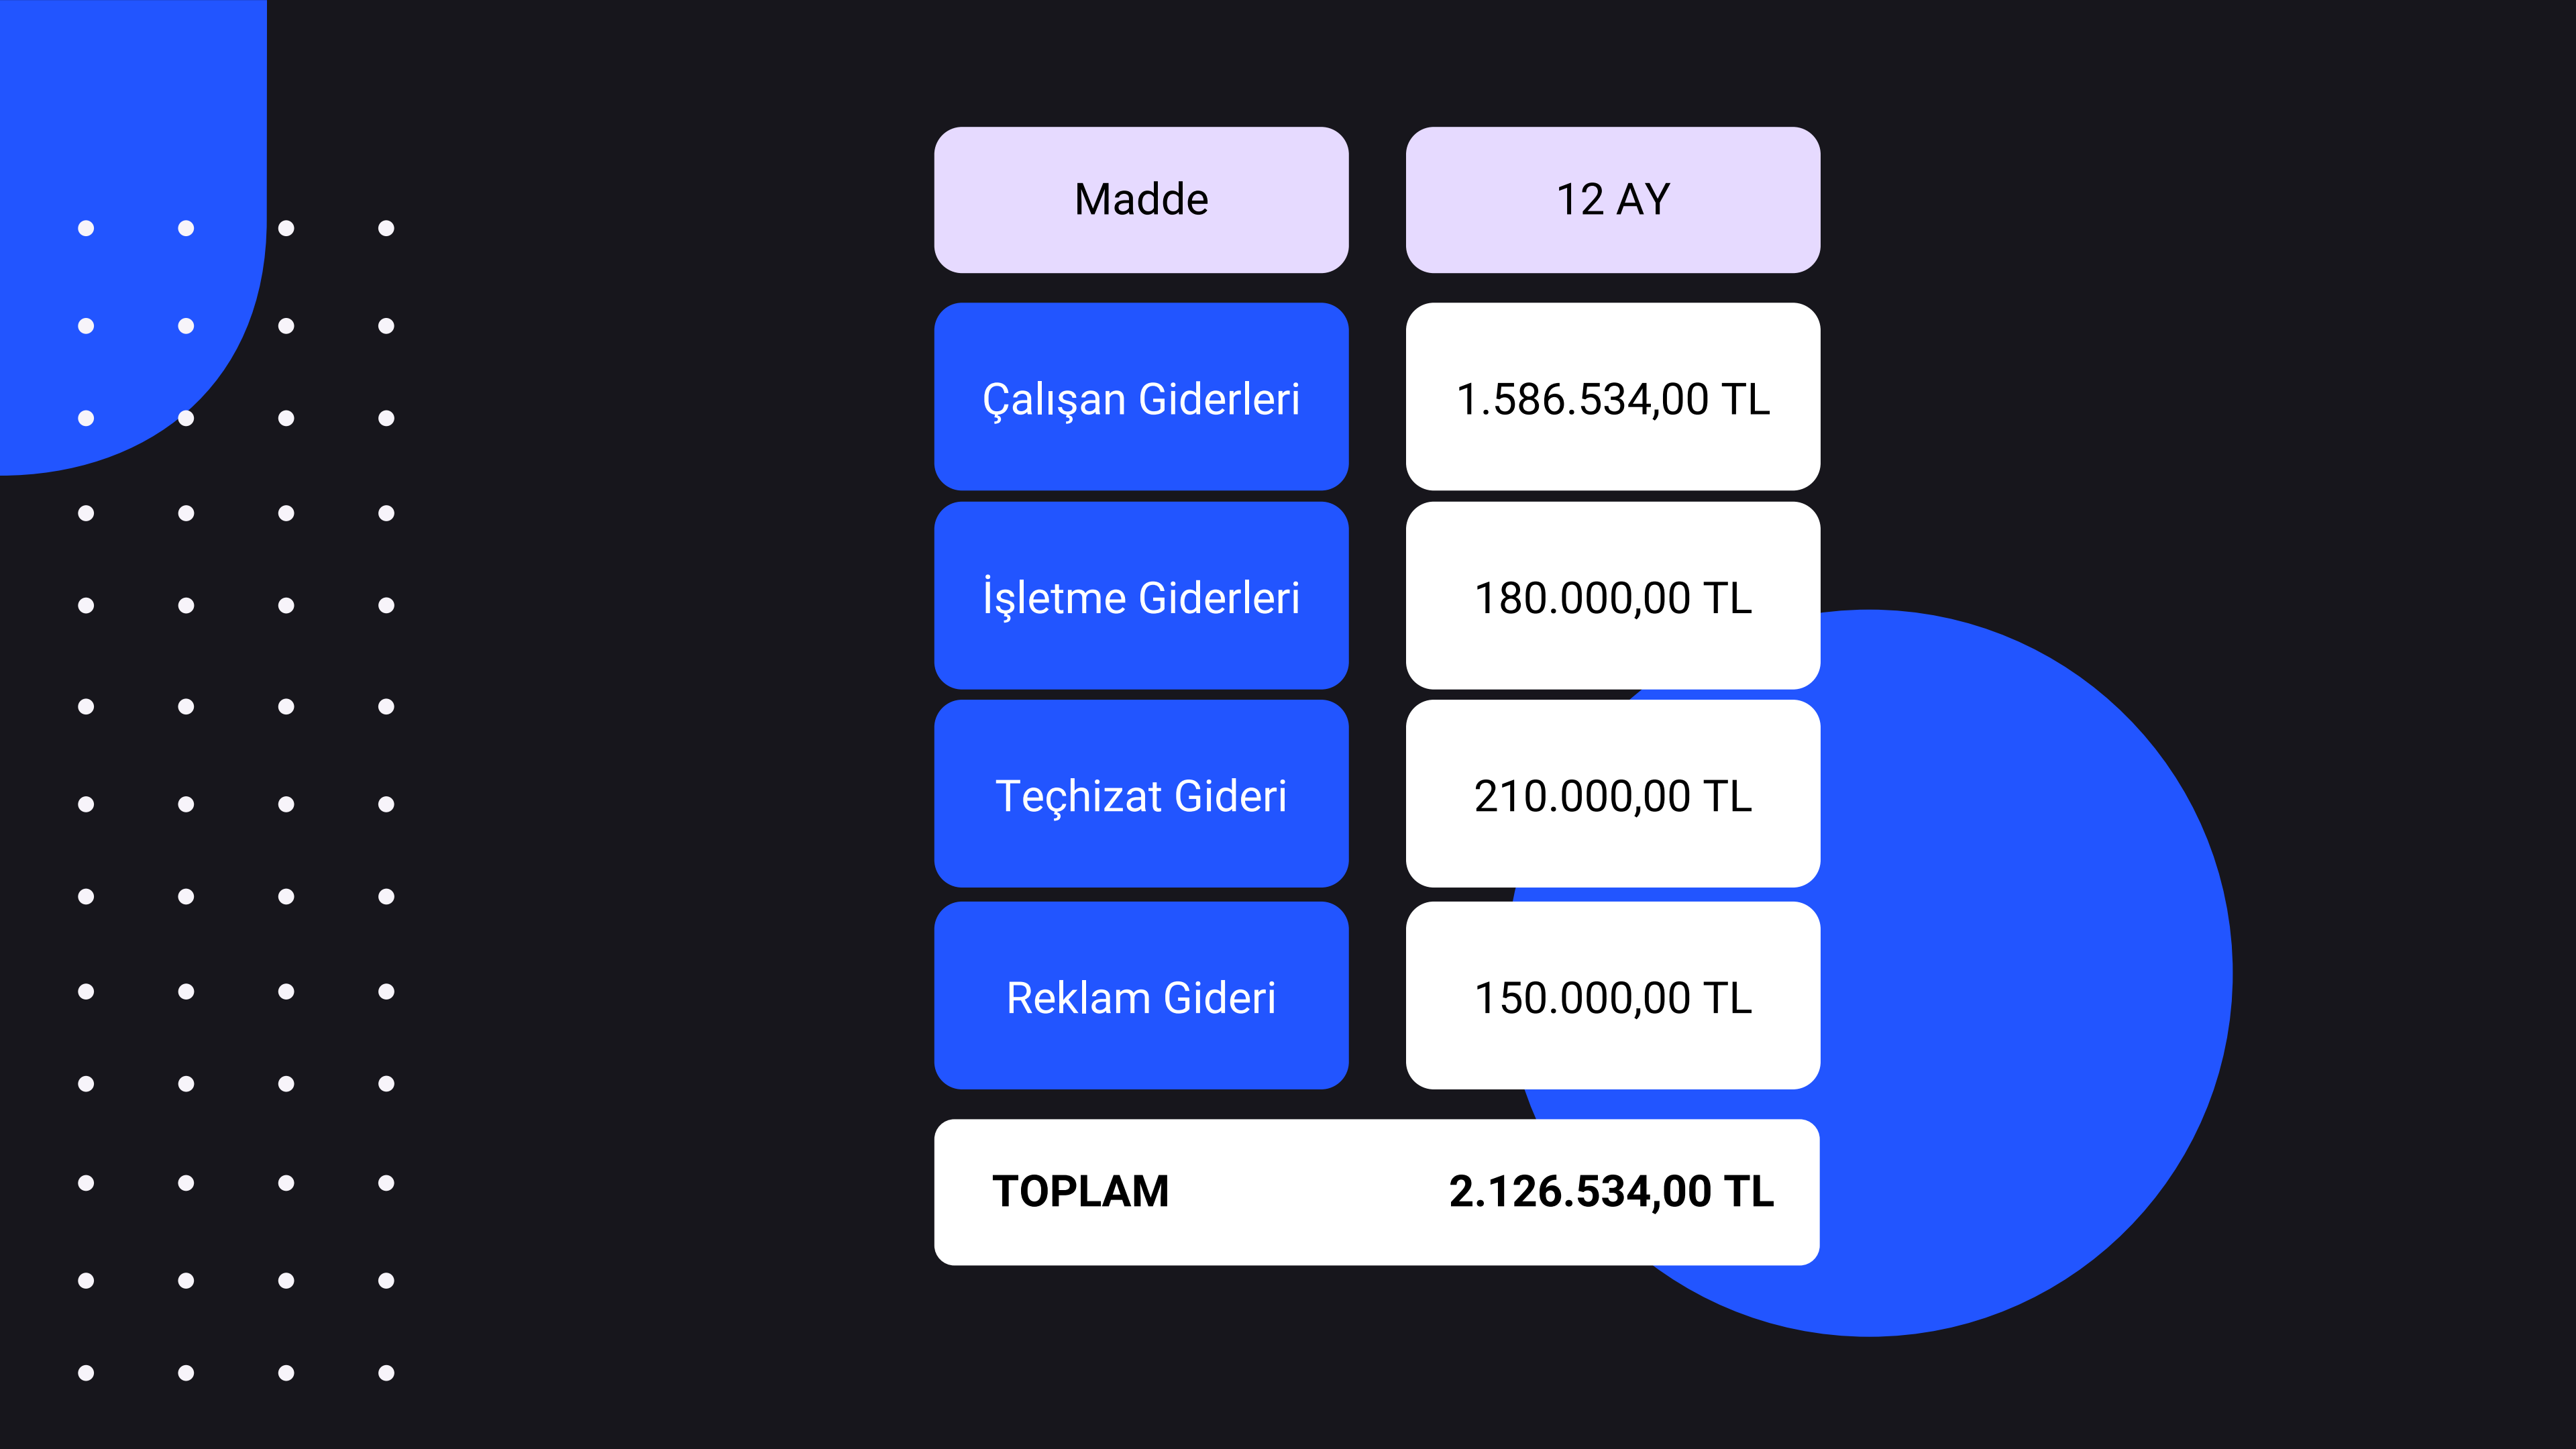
| Madde | 12 AY |
|---|---|
| Çalışan Giderleri | 1.586.534,00 TL |
| İşletme Giderleri | 180.000,00 TL |
| Teçhizat Gideri | 210.000,00 TL |
| Reklam Gideri | 150.000,00 TL |
| TOPLAM | 2.126.534,00 TL |